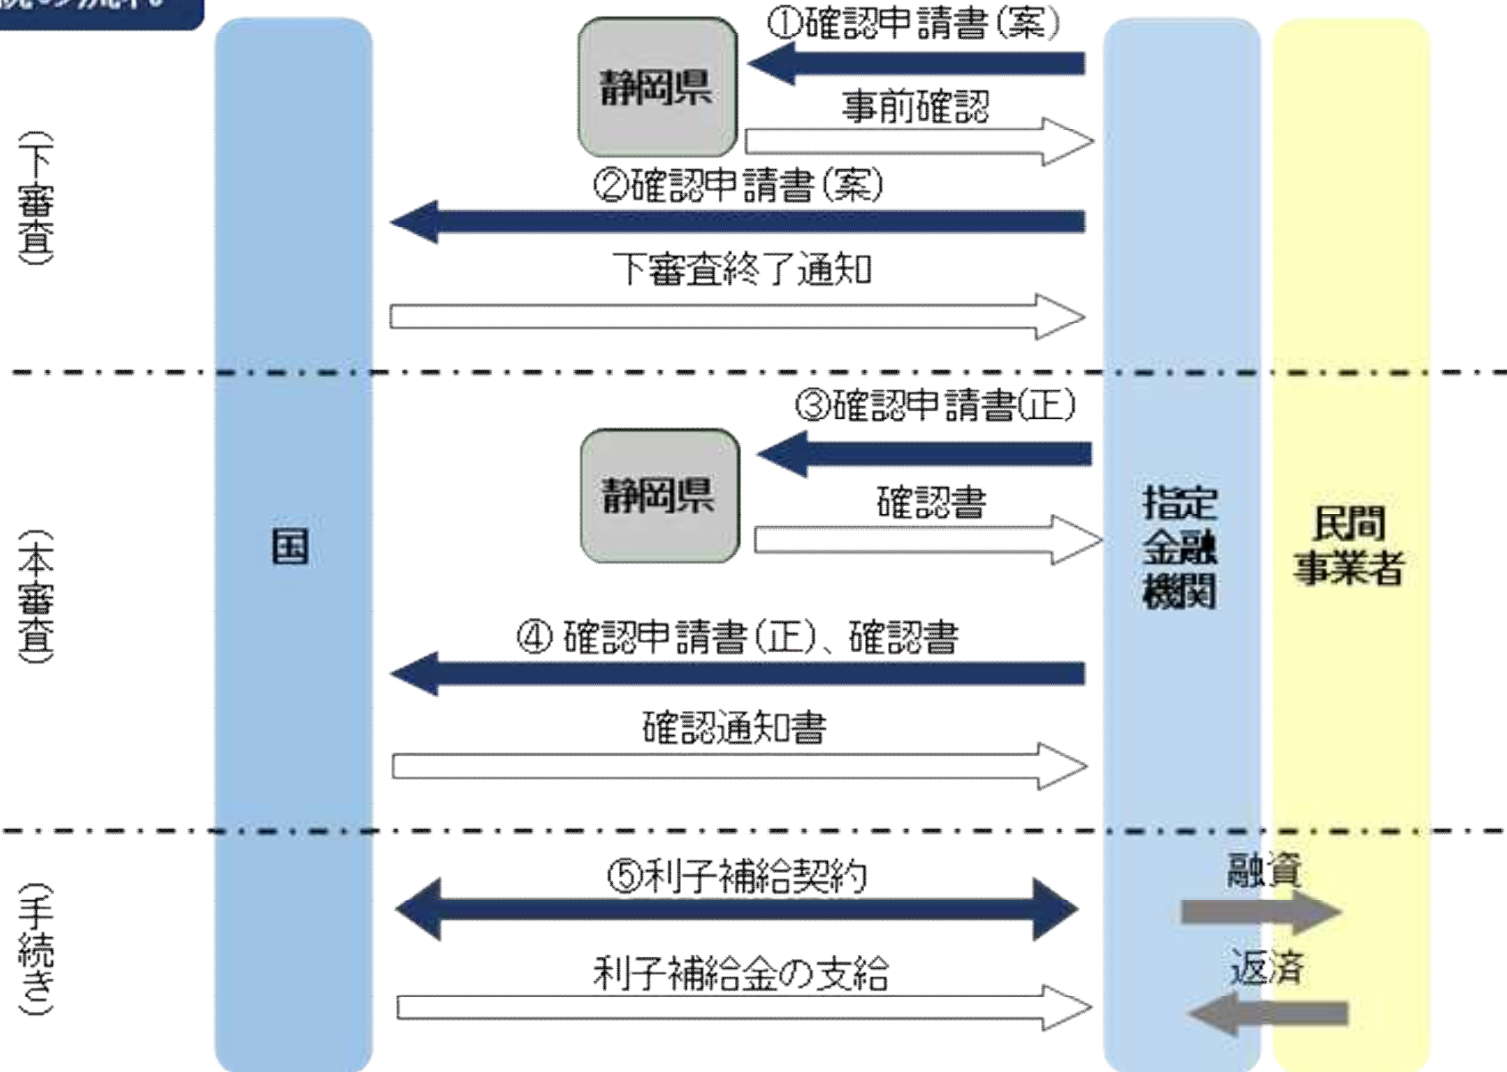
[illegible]

（下審査）

（本審査）

（手続き）

国

静岡県

①確認申請書（案）

事前確認

②確認申請書（案）

下審査終了通知

③確認申請書(正)

静岡県

確認書

④ 確認申請書（正）、確認書

確認通知書

⑤利子補給契約

利子補給金の支給

指定金融機関

民間事業者

融資

返済